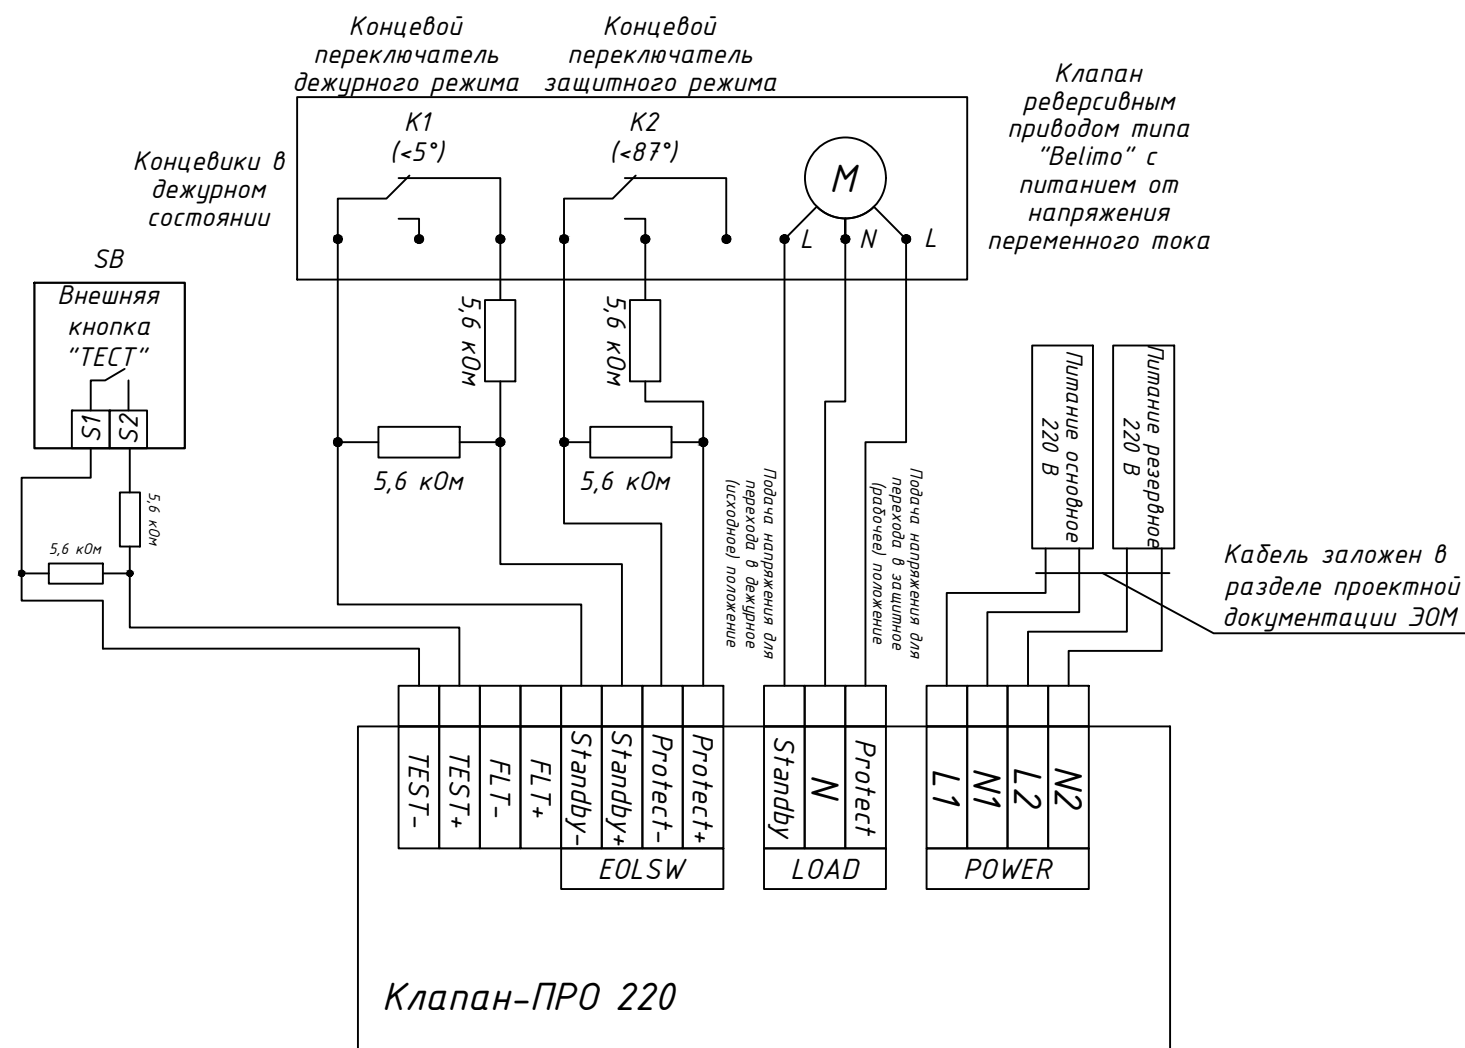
Концевой переключатель дежурного режима

Концевой переключатель защитного режима

Клапан реверсивным приводом типа "Belimo" с питанием от напряжения переменного тока

Концевики в дежурном состоянии

K1
(<5°)

K2
(<87°)

M

L N L

SB
Внешняя кнопка "ТЕСТ"

S1 S2

5,6 кОм

5,6 кОм

5,6 кОм

5,6 кОм

5,6 кОм

5,6 кОм

Подача напряжения для перехода в дежурное (исходное) положение

Подача напряжения для перехода в защитное (рабочее) положение

Питание основное 220 В

Питание резервное 220 В

Кабель заложен в разделе проектной документации ЭОМ

| TEST- | TEST+ | FLT- | FLT+ | Standby- | Standby+ | Protect- | Protect+ |
|---|---|---|---|---|---|---|---|

EOLSW

| Standby | N | Protect |
|---|---|---|

LOAD

| L1 | N1 | L2 | N2 |
|---|---|---|---|

POWER

Клапан-ПРО 220